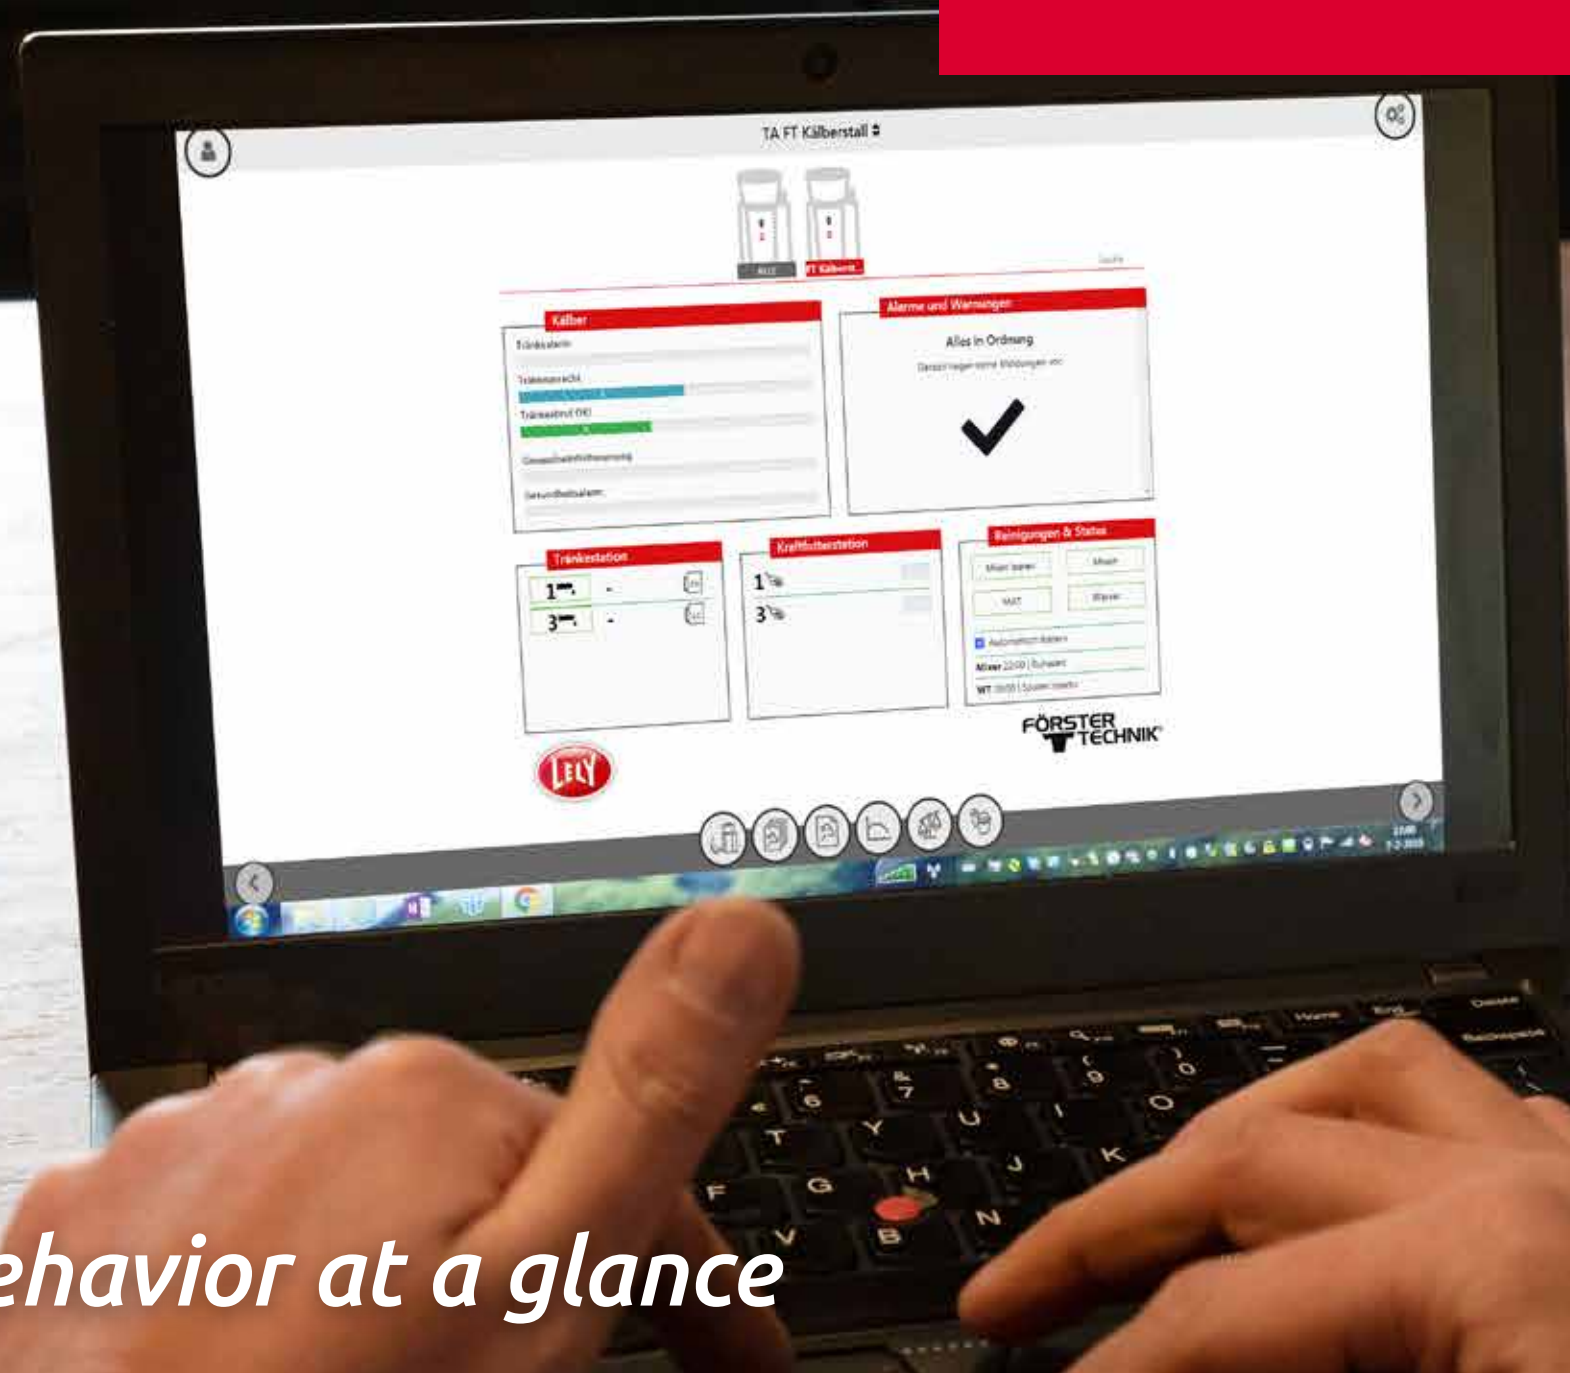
TA FT Kälberstall

ALLE
FT Kälberst...

Suche

Kälber
Tränkealarm
Tränkeanrecht
Tränkeabruf (%)
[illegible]
Gesundheitsalarm

Alarme und Warnungen
Alles in Ordnung
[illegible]

Tränkestation
1
-
3
-

Kraftfutterstation
1
3

Reinigungen & Status
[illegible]
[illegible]
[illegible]
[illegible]
Automatisch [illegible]
Mixer 22:00 | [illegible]
WT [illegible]

FÖRSTER TECHNIK

LELY

ehavior at a glance